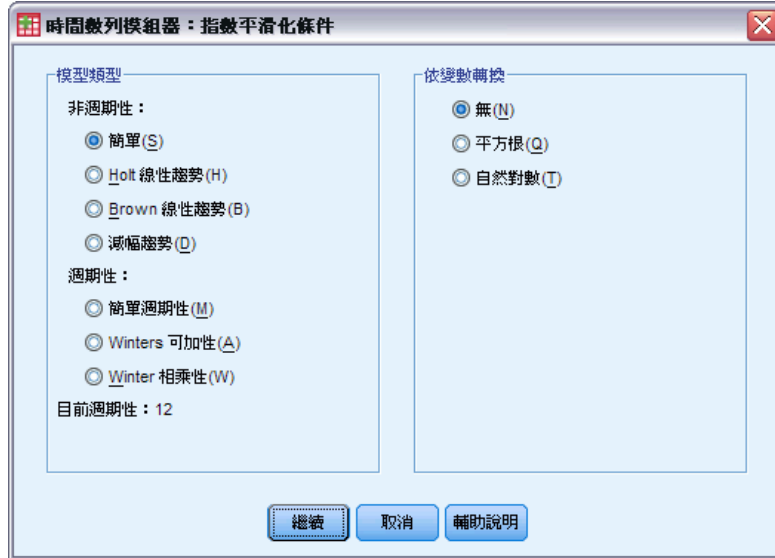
時間數列模組器：指數平滑化條件

模型類型

非週期性：

簡單(S)

Holt 線性趨勢(H)

Brown 線性趨勢(B)

減幅趨勢(D)

週期性：

簡單週期性(M)

Winters 可加性(A)

Winter 相乘性(W)

目前週期性：12

依變數轉換

無(N)

平方根(Q)

自然對數(T)

繼續

取消

輔助說明